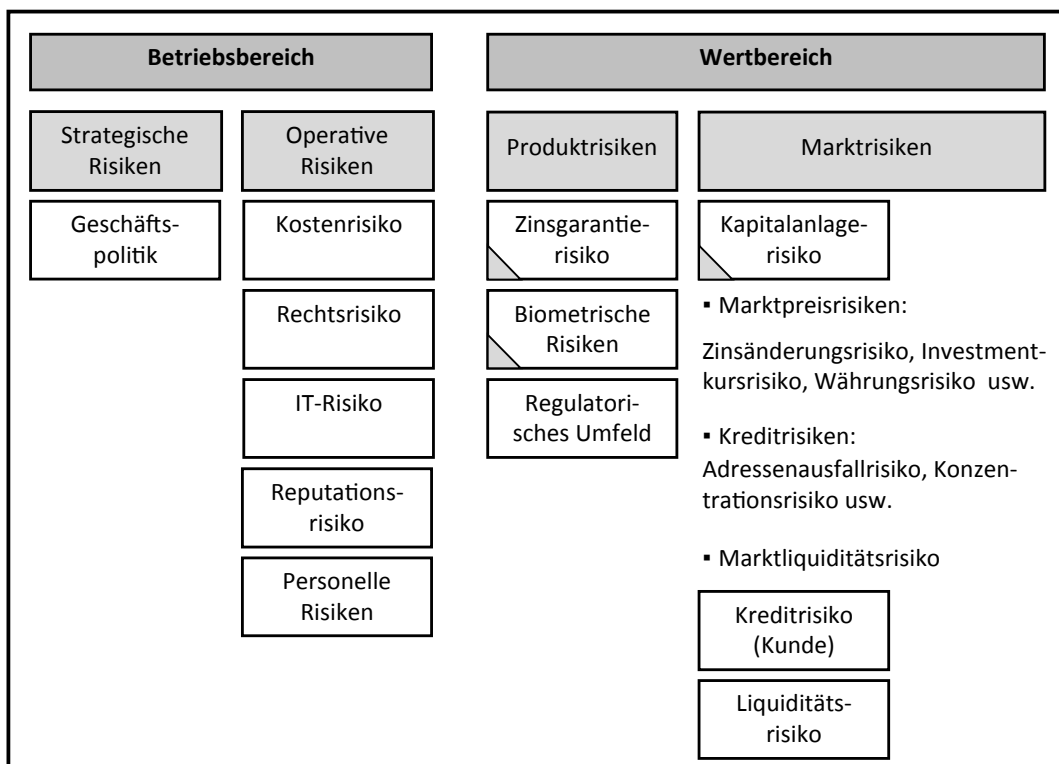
Betriebsbereich

Wertbereich

Strategische Risiken

Operative Risiken

Produktrisiken

Marktrisiken

Geschäftspolitik

Kostenrisiko

Rechtsrisiko

IT-Risiko

Reputationsrisiko

Personelle Risiken

Zinsgarantierisiko

Biometrische Risiken

Regulatorisches Umfeld

Kapitalanlagerisiko

▪ Marktpreisrisiken:

Zinsänderungsrisiko, Investmentkursrisiko, Währungsrisiko usw.

▪ Kreditrisiken:
Adressenausfallrisiko, Konzentrationsrisiko usw.

▪ Marktliquiditätsrisiko

Kreditrisiko (Kunde)

Liquiditätsrisiko